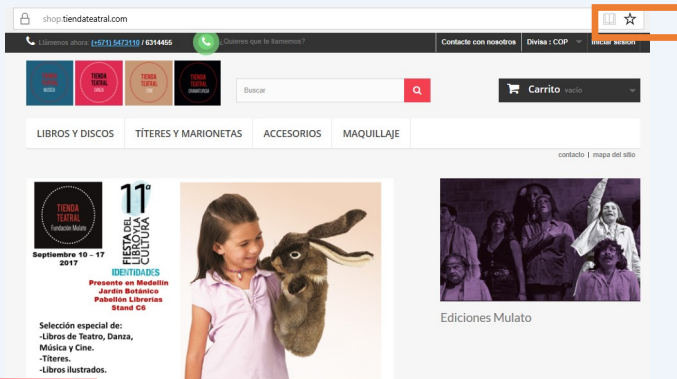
shop.tiendateatral.com

Llámenos ahora: (+571) 5473110 / 6314455 ¿Quieres que te llamemos?

Contacte con nosotros | Divisa : COP | Iniciar sesión

TIENDA TEATRAL MÚSICA
TIENDA TEATRAL DANZA
TIENDA TEATRAL CINE
TIENDA TEATRAL DRAMATURGIA

Buscar

Carrito vacío

LIBROS Y DISCOS | TÍTERES Y MARIONETAS | ACCESORIOS | MAQUILLAJE

contacto | mapa del sitio

TIENDA TEATRAL Fundación Mulato

11° FIESTA DEL LIBRO Y LA CULTURA

Septiembre 10 – 17 2017

IDENTIDADES

Presente en Medellín Jardín Botánico Pabellón Librerías Stand C6

Selección especial de:
-Libros de Teatro, Danza, Música y Cine.
-Títeres.
-Libros ilustrados.

Ediciones Mulato